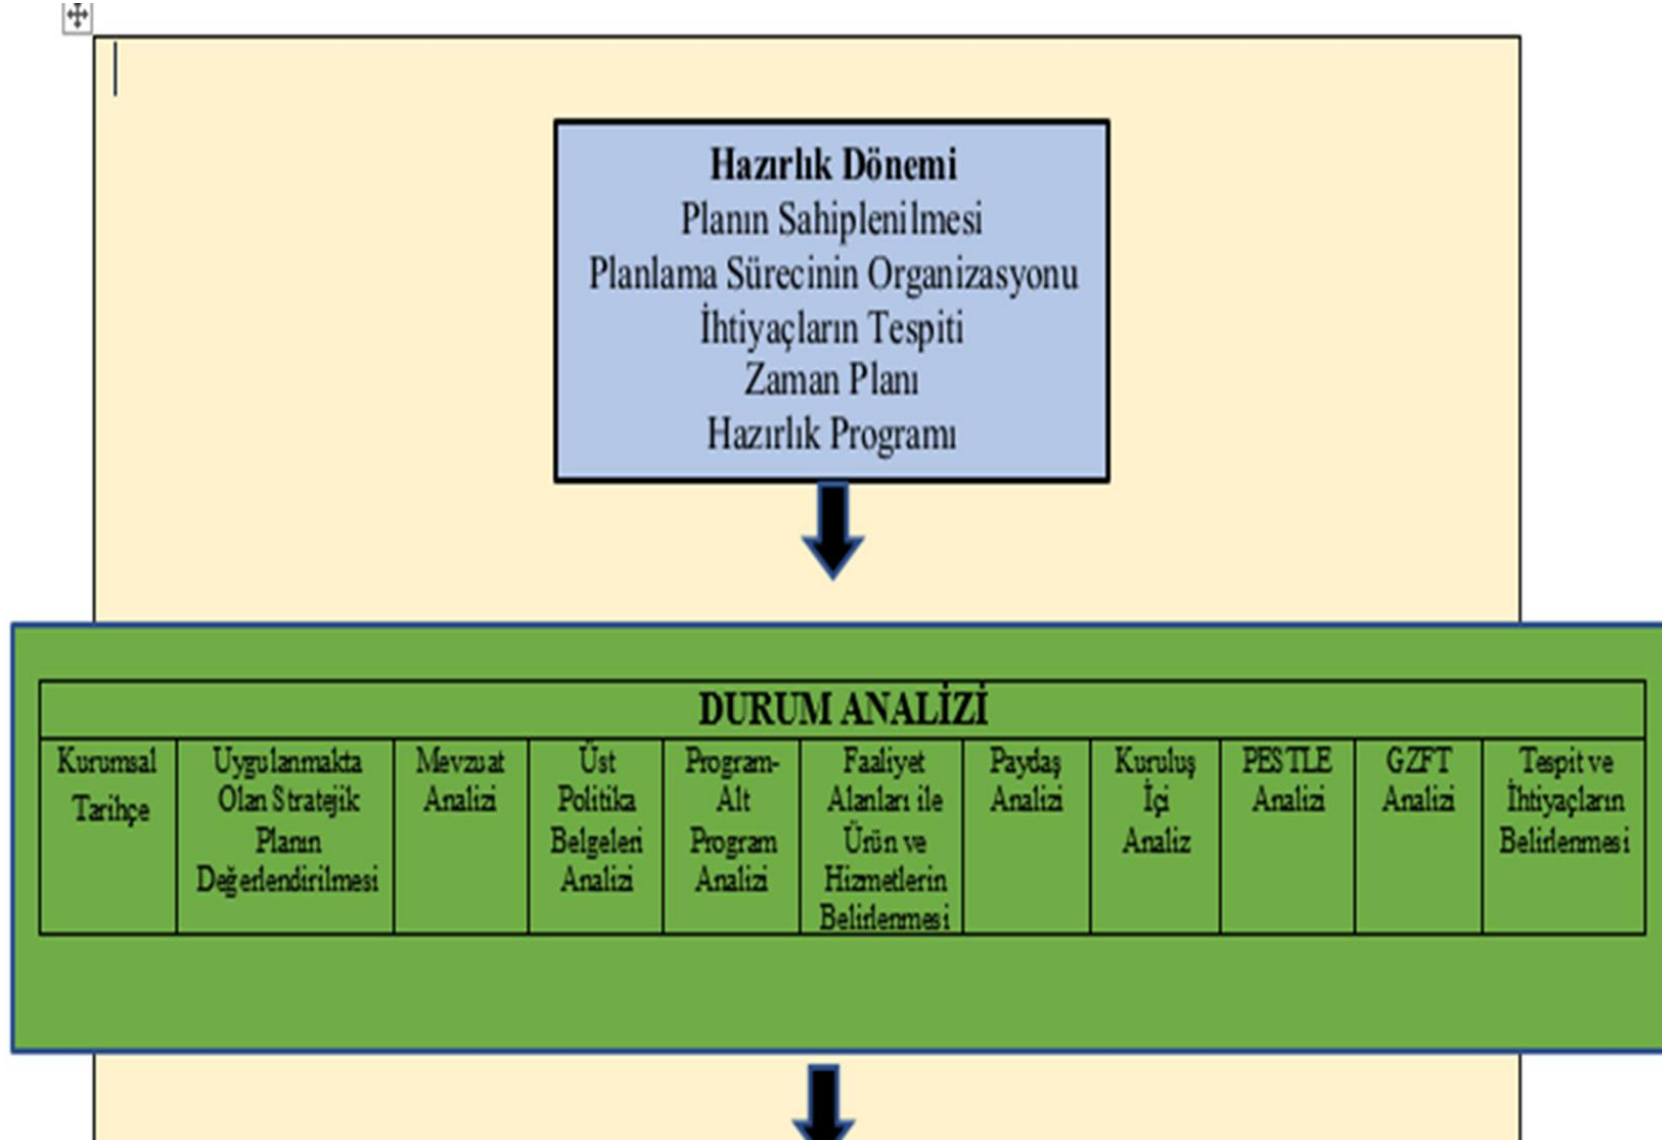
**Hazırlık Dönemi**
Planın Sahiplenilmesi
Planlama Sürecinin Organizasyonu
İhtiyaçların Tespiti
Zaman Planı
Hazırlık Programı

| DURUM ANALİZİ | | | | | | | | | | |
|---|---|---|---|---|---|---|---|---|---|---|
| Kurumsal Tarihçe | Uygulanmakta Olan Stratejik Planın Değerlendirilmesi | Mevzuat Analizi | Üst Politika Belgeleri Analizi | Program-Alt Program Analizi | Faaliyet Alanları ile Ürün ve Hizmetlerin Belirlenmesi | Paydaş Analizi | Kuruluş İçi Analiz | PESTLE Analizi | GZFT Analizi | Tespit ve İhtiyaçların Belirlenmesi |